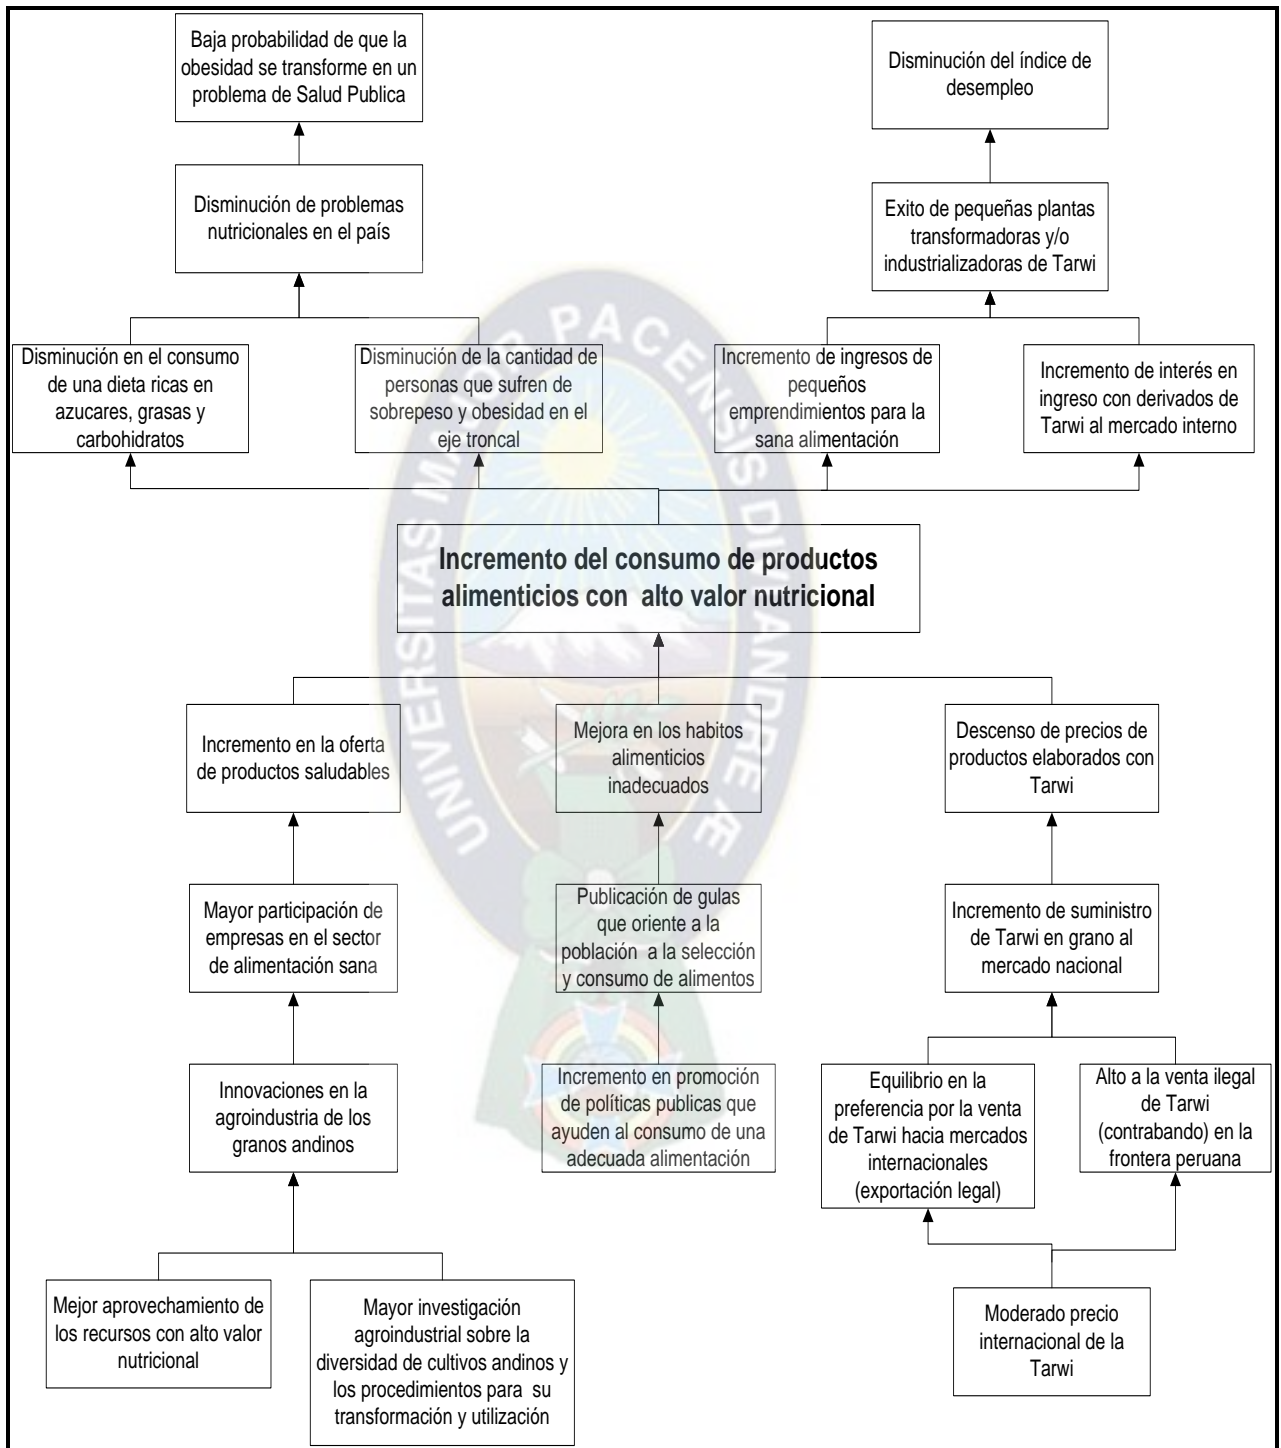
Baja probabilidad de que la obesidad se transforme en un problema de Salud Publica

Disminución de problemas nutricionales en el país

Disminución en el consumo de una dieta ricas en azucares, grasas y carbohidratos

Disminución de la cantidad de personas que sufren de sobrepeso y obesidad en el eje troncal

Disminución del índice de desempleo

Exito de pequeñas plantas transformadoras y/o industrializadoras de Tarwi

Incremento de ingresos de pequeños emprendimientos para la sana alimentación

Incremento de interés en ingreso con derivados de Tarwi al mercado interno

Incremento del consumo de productos alimenticios con alto valor nutricional

Incremento en la oferta de productos saludables

Mejora en los habitos alimenticios inadecuados

Descenso de precios de productos elaborados con Tarwi

Mayor participación de empresas en el sector de alimentación sana

Publicación de gulas que oriente a la población a la selección y consumo de alimentos

Incremento de suministro de Tarwi en grano al mercado nacional

Innovaciones en la agroindustria de los granos andinos

Incremento en promoción de políticas publicas que ayuden al consumo de una adecuada alimentación

Equilibrio en la preferencia por la venta de Tarwi hacia mercados internacionales (exportación legal)

Alto a la venta ilegal de Tarwi (contrabando) en la frontera peruana

Mejor aprovechamiento de los recursos con alto valor nutricional

Mayor investigación agroindustrial sobre la diversidad de cultivos andinos y los procedimientos para su transformación y utilización

Moderado precio internacional de la Tarwi